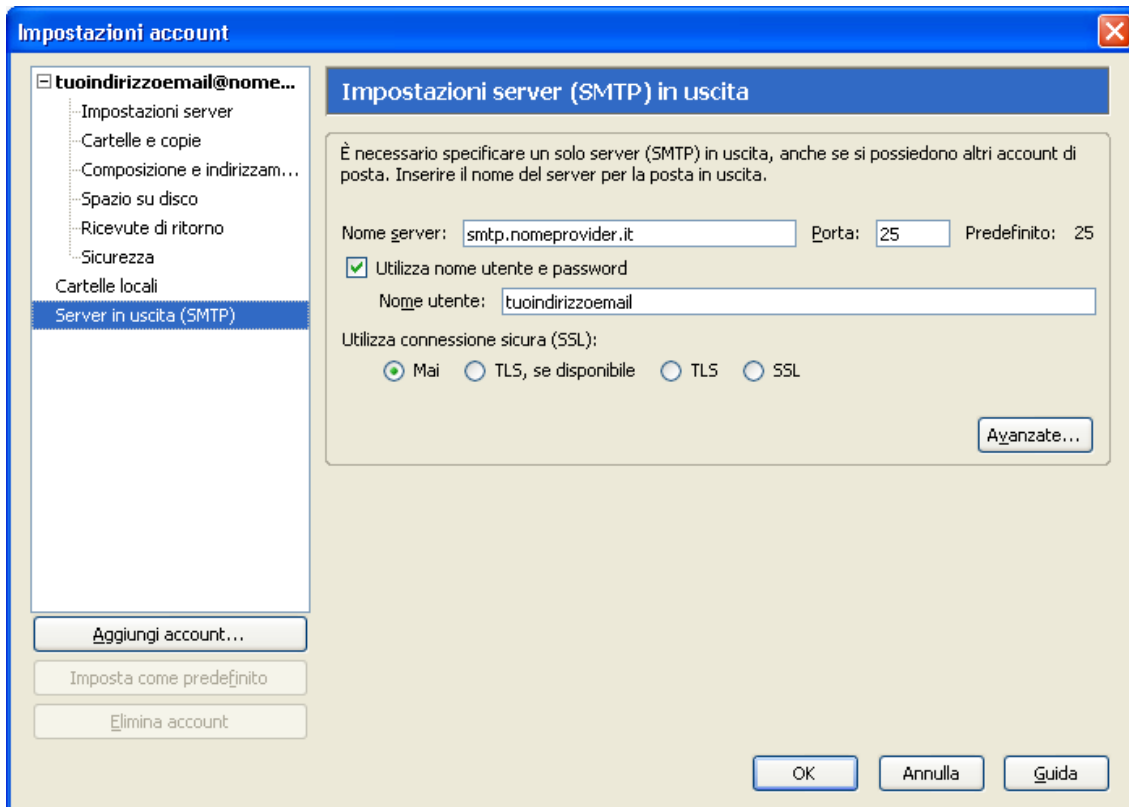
Impostazioni account

tuoindirizzoemail@nome...
Impostazioni server
Cartelle e copie
Composizione e indirizzam...
Spazio su disco
Ricevute di ritorno
Sicurezza
Cartelle locali
Server in uscita (SMTP)

Aggiungi account...
Imposta come predefinito
Elimina account

Impostazioni server (SMTP) in uscita

È necessario specificare un solo server (SMTP) in uscita, anche se si possiedono altri account di posta. Inserire il nome del server per la posta in uscita.

Nome server: smtp.nomeprovider.it Porta: 25 Predefinito: 25

Utilizza nome utente e password

Nome utente: tuoindirizzoemail

Utilizza connessione sicura (SSL):

Mai TLS, se disponibile TLS SSL

Avanzate...

OK Annulla Guida